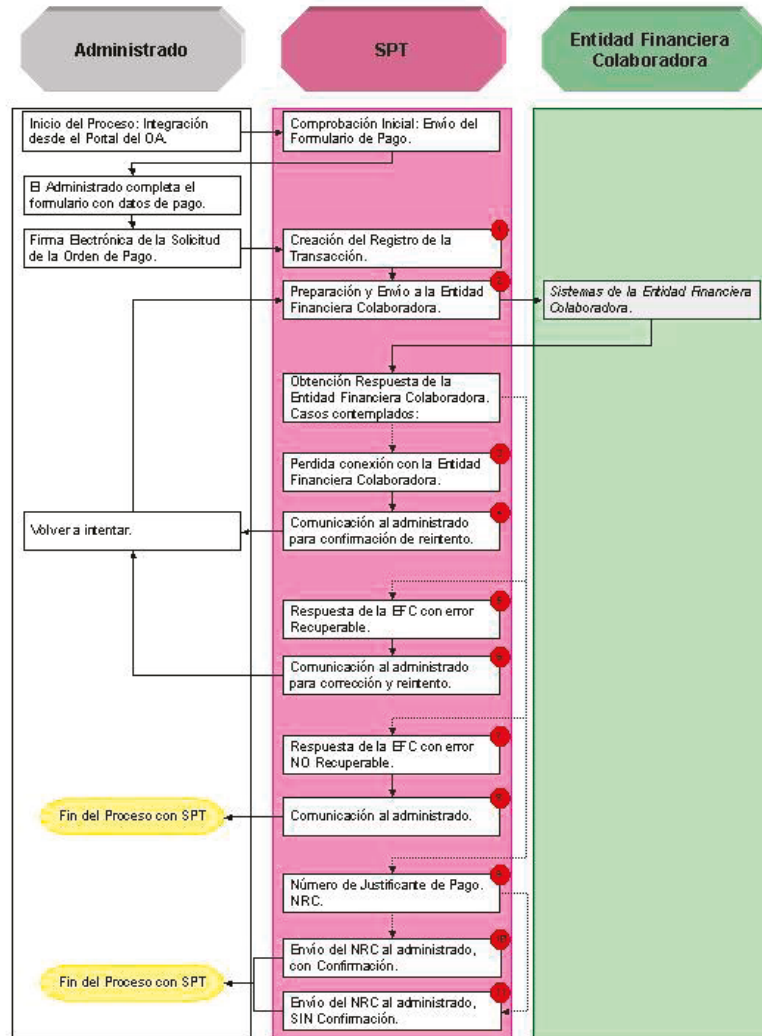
Administrado

SPT

Entidad Financiera Colaboradora

Inicio del Proceso: Integración desde el Portal del OA.

Comprobación Inicial: Envío del Formulario de Pago.

El Administrado completa el formulario con datos de pago.

Firma Electrónica de la Solicitud de la Orden de Pago.

Creación del Registro de la Transacción.

Preparación y Envío a la Entidad Financiera Colaboradora.

Sistemas de la Entidad Financiera Colaboradora.

Obtención Respuesta de la Entidad Financiera Colaboradora. Casos contemplados:

Perdida conexión con la Entidad Financiera Colaboradora.

Volver a intentar.

Comunicación al administrado para confirmación de reintento.

Respuesta de la EFC con error Recuperable.

Comunicación al administrado para corrección y reintento.

Respuesta de la EFC con error NO Recuperable.

Fin del Proceso con SPT

Comunicación al administrado.

Número de Justificante de Pago. NRC.

Envío del NRC al administrado, con Confirmación.

Fin del Proceso con SPT

Envío del NRC al administrado, SIN Confirmación.